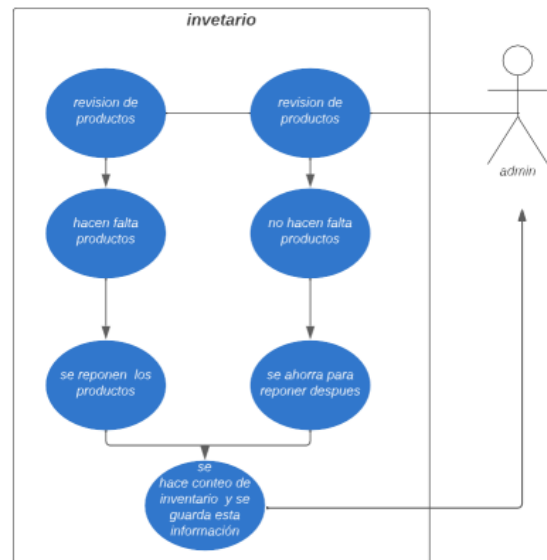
invetario

revision de productos

revision de productos

admin

hacen falta productos

no hacen falta productos

se reponen los productos

se ahorra para reponer despues

se hace conteo de inventario y se guarda esta información